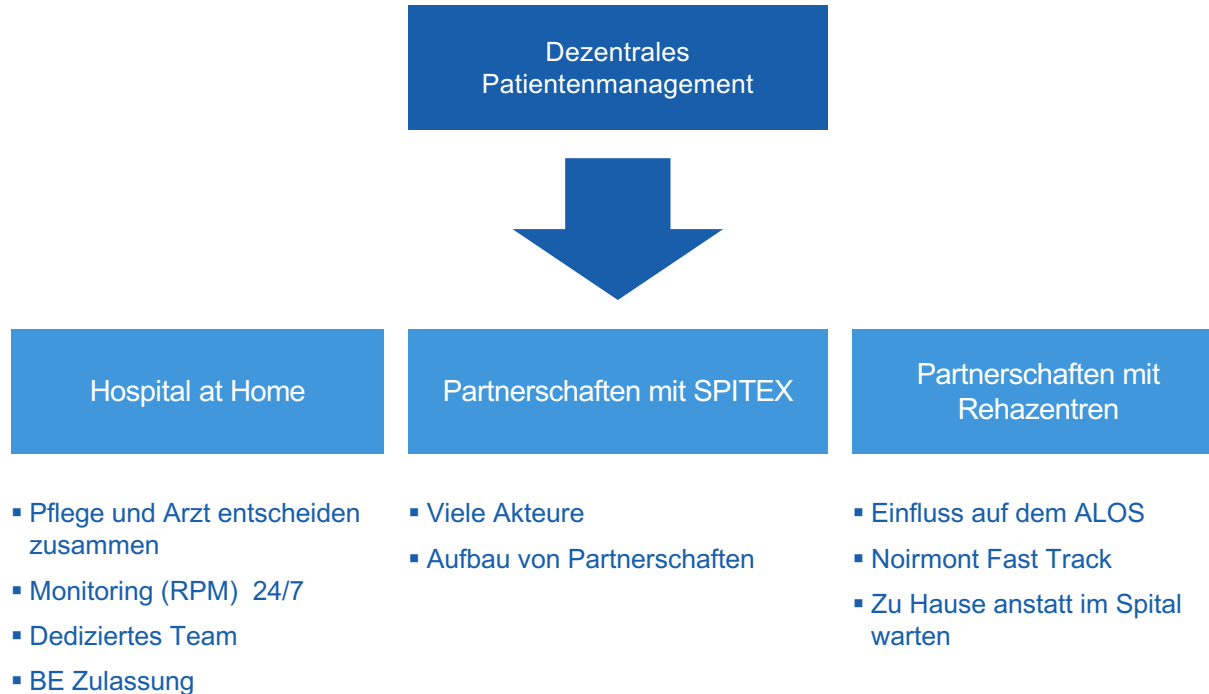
Dezentrales Patientenmanagement

Hospital at Home

Partnerschaften mit SPITEX

Partnerschaften mit Rehazentren

▪ Pflege und Arzt entscheiden zusammen
▪ Monitoring (RPM) 24/7
▪ Dediziertes Team
▪ BE Zulassung

▪ Viele Akteure
▪ Aufbau von Partnerschaften

▪ Einfluss auf dem ALOS
▪ Noirmont Fast Track
▪ Zu Hause anstatt im Spital warten